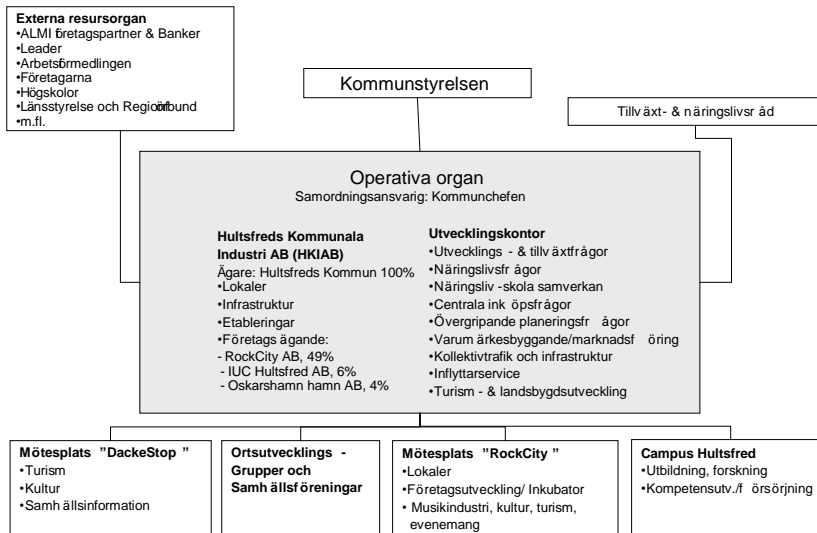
Externa resursorgan
•ALMI företagspartner & Banker
•Leader
•Arbetsförmedlingen
•Företagarna
•Högskolor
•Länsstyrelse och Regionförbund
•m.fl.

Kommunstyrelsen

Tillväxt- & näringslivsråd

Operativa organ
Samordningsansvarig: Kommunchefen

Hultsfreds Kommunala Industri AB (HKIAB)
Ägare: Hultsfreds Kommun 100%
•Lokaler
•Infrastruktur
•Etableringar
•Företags ägande:
- RockCity AB, 49%
- IUC Hultsfred AB, 6%
- Oskarshamn hamn AB, 4%

Utvecklingskontor
•Utvecklings - & tillväxtfrågor
•Näringslivsfrågor
•Näringsliv -skola samverkan
•Centrala inköpsfrågor
•Övergripande planeringsfrågor
•Varumärkesbyggande/marknadsföring
•Kollektivtrafik och infrastruktur
•Inflyttarservice
•Turism - & landsbygdsutveckling

Mötesplats "DackeStop"
•Turism
•Kultur
•Samhällsinformation

Ortsutvecklings - Grupper och Samhällsföreningar

Mötesplats "RockCity"
•Lokaler
•Företagsutveckling/ Inkubator
• Musikindustri, kultur, turism, evenemang

Campus Hultsfred
•Utbildning, forskning
•Kompetensutv./försörjning